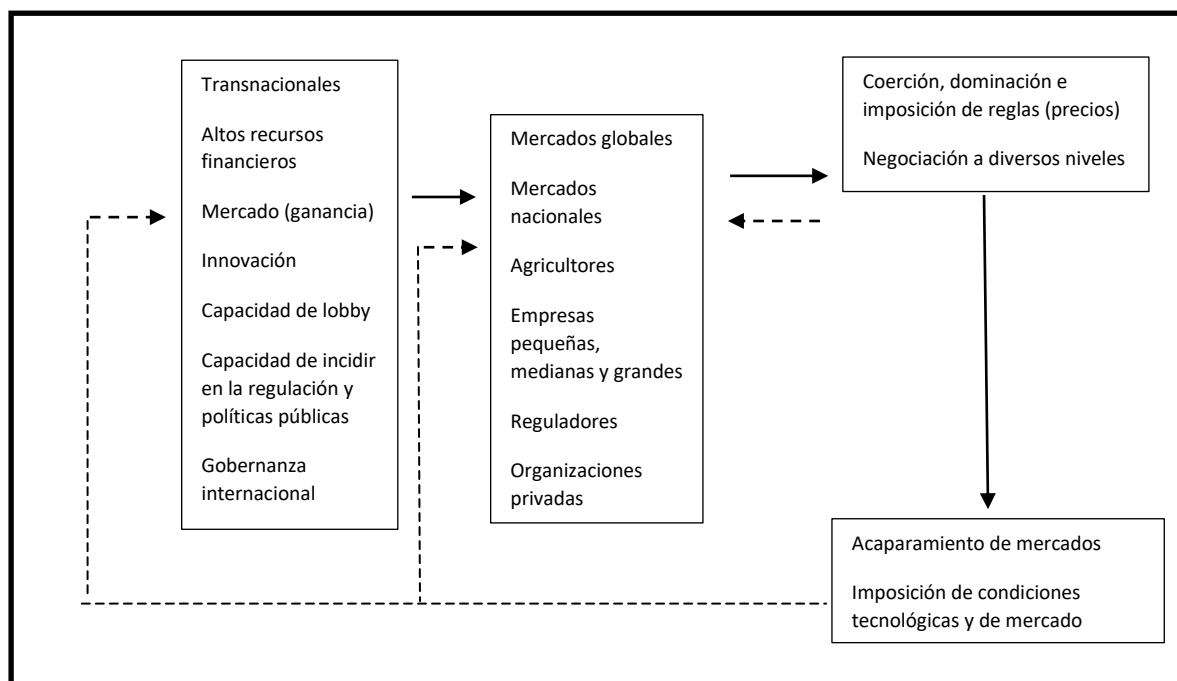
Transnacionales

Altos recursos financieros

Mercado (ganancia)

Innovación

Capacidad de lobby

Capacidad de incidir en la regulación y políticas públicas

Gobernanza internacional

Mercados globales

Mercados nacionales

Agricultores

Empresas pequeñas, medianas y grandes

Reguladores

Organizaciones privadas

Coerción, dominación e imposición de reglas (precios)

Negociación a diversos niveles

Acaparamiento de mercados

Imposición de condiciones tecnológicas y de mercado